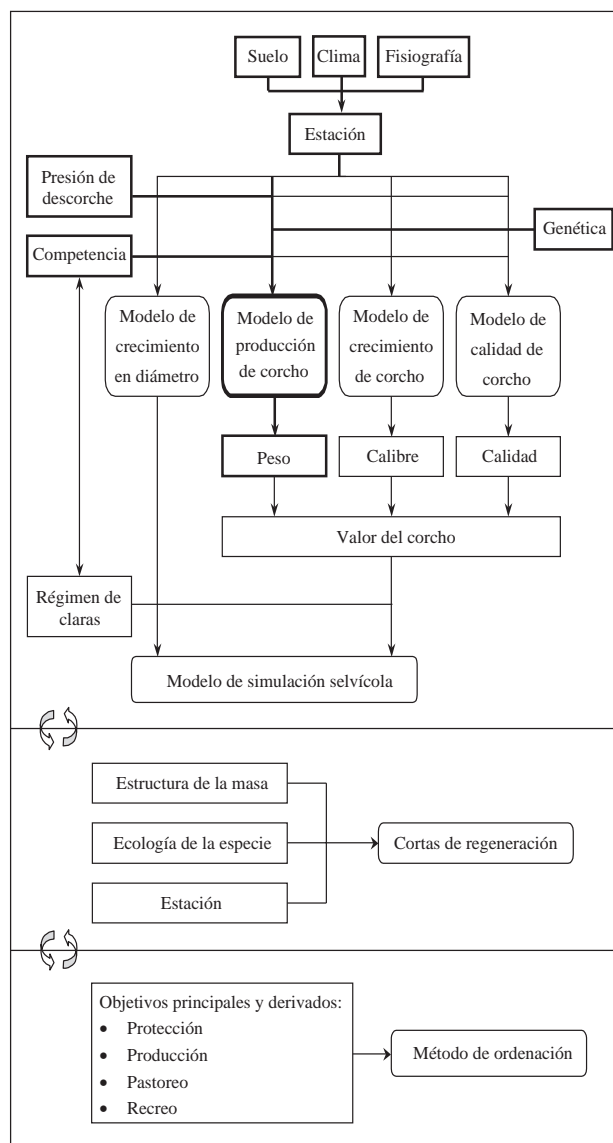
Suelo
Clima
Fisiografía
Estación
Presión de descorche
Genética
Competencia
Modelo de crecimiento en diámetro
Modelo de producción de corcho
Modelo de crecimiento de corcho
Modelo de calidad de corcho
Peso
Calibre
Calidad
Valor del corcho
Régimen de claras
Modelo de simulación selvícola

Estructura de la masa
Ecología de la especie
Estación
Cortas de regeneración

Objetivos principales y derivados:
• Protección
• Producción
• Pastoreo
• Recreo
Método de ordenación